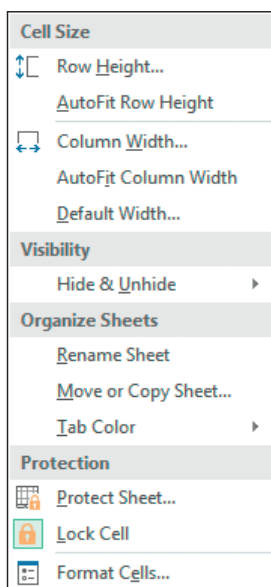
Cell Size
Row Height...
AutoFit Row Height
Column Width...
AutoFit Column Width
Default Width...
Visibility
Hide & Unhide
Organize Sheets
Rename Sheet
Move or Copy Sheet...
Tab Color
Protection
Protect Sheet...
Lock Cell
Format Cells...